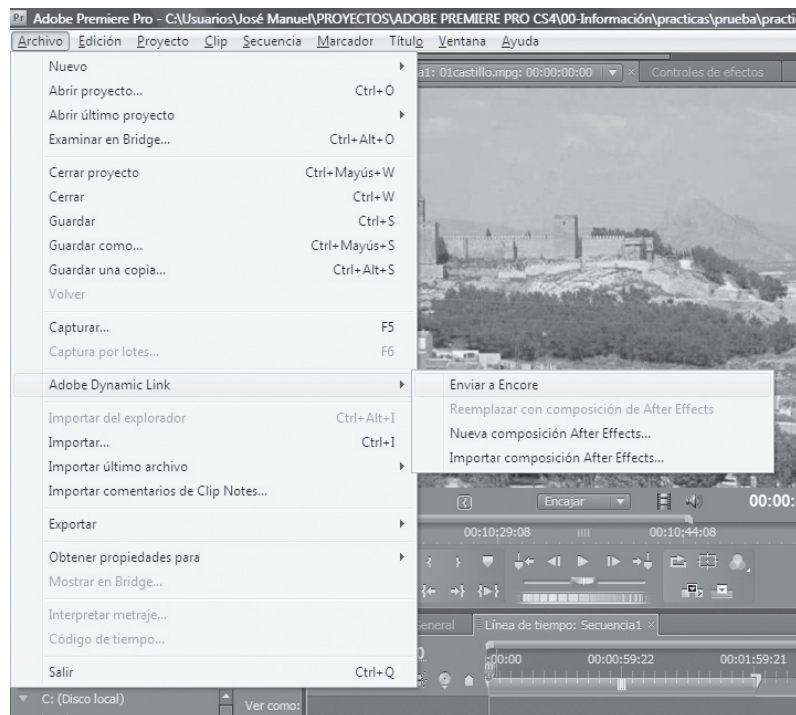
Pr Adobe Premiere Pro - C:\Usuarios\José Manuel\PROYECTOS\ADOBE PREMIERE PRO CS4\00-Información\practicas\prueba\practi

Archivo Edición Proyecto Clip Secuencia Marcador Título Ventana Ayuda

Nuevo
Abrir proyecto... Ctrl+O
Abrir último proyecto
Examinar en Bridge... Ctrl+Alt+O
Cerrar proyecto Ctrl+Mayús+W
Cerrar Ctrl+W
Guardar Ctrl+S
Guardar como... Ctrl+Mayús+S
Guardar una copia... Ctrl+Alt+S
Volver
Capturar... F5
Captura por lotes... F6
Adobe Dynamic Link
Importar del explorador Ctrl+Alt+I
Importar... Ctrl+I
Importar último archivo
Importar comentarios de Clip Notes...
Exportar
Obtener propiedades para
Mostrar en Bridge...
Interpretar metraje...
Código de tiempo...
Salir Ctrl+Q

Enviar a Encore
Reemplazar con composición de After Effects
Nueva composición After Effects...
Importar composición After Effects...

a1: 01castillo.mpg: 00:00:00:00
Controles de efectos
Encajar
00:00:
00:10:29:08
00:10:44:08
General
Línea de tiempo: Secuencia1
00:00
00:00:59:22
00:01:59:21
C: (Disco local)
Ver como: